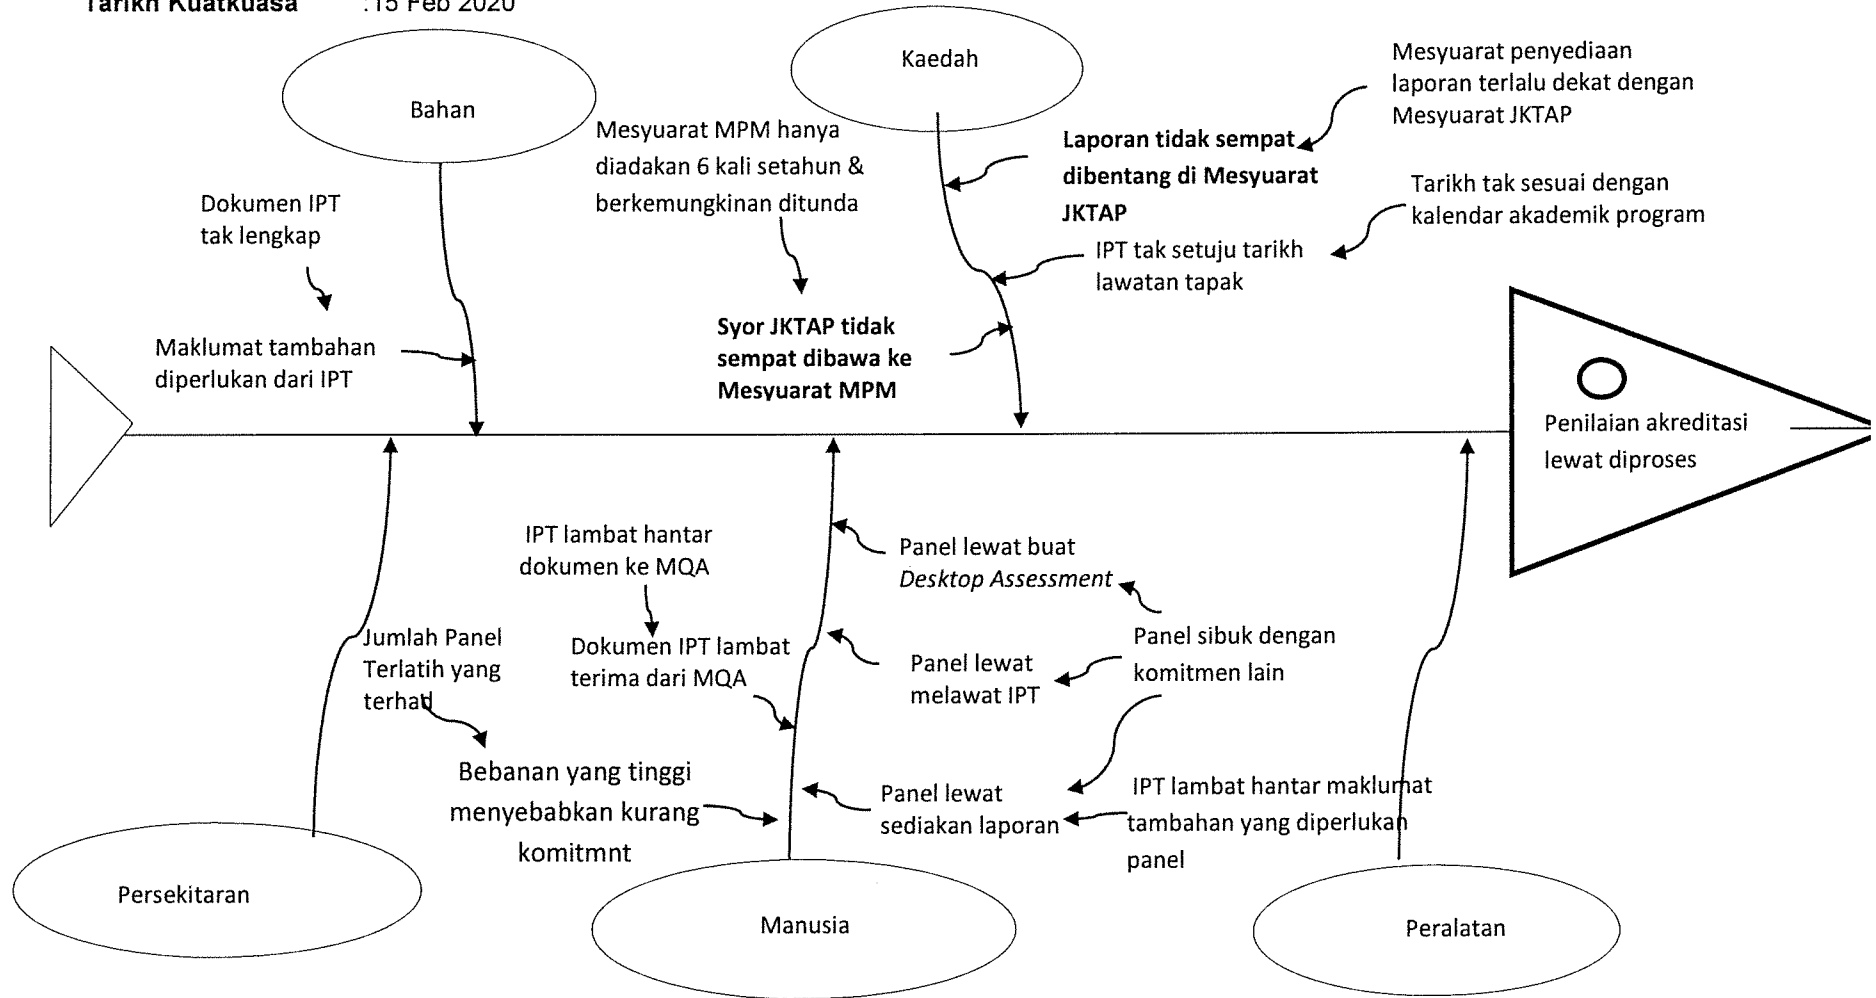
Tarikh Kuatkuasa : 15 Feb 2020

Bahan

Kaedah

Mesyuarat penyediaan laporan terlalu dekat dengan Mesyuarat JKTAP

Mesyuarat MPM hanya diadakan 6 kali setahun & berkemungkinan ditunda

Laporan tidak sempat dibentang di Mesyuarat JKTAP

Tarikh tak sesuai dengan kalendar akademik program

Dokumen IPT tak lengkap

IPT tak setuju tarikh lawatan tapak

Syor JKTAP tidak sempat dibawa ke Mesyuarat MPM

Maklumat tambahan diperlukan dari IPT

Penilaian akreditasi lewat diproses

IPT lambat hantar dokumen ke MQA

Panel lewat buat *Desktop Assessment*

Jumlah Panel Terlatih yang terhad

Dokumen IPT lambat terima dari MQA

Panel lewat melawat IPT

Panel sibuk dengan komitmen lain

Bebanan yang tinggi menyebabkan kurang komitmnt

Panel lewat sediakan laporan

IPT lambat hantar maklumat tambahan yang diperlukan panel

Persekitaran

Manusia

Peralatan